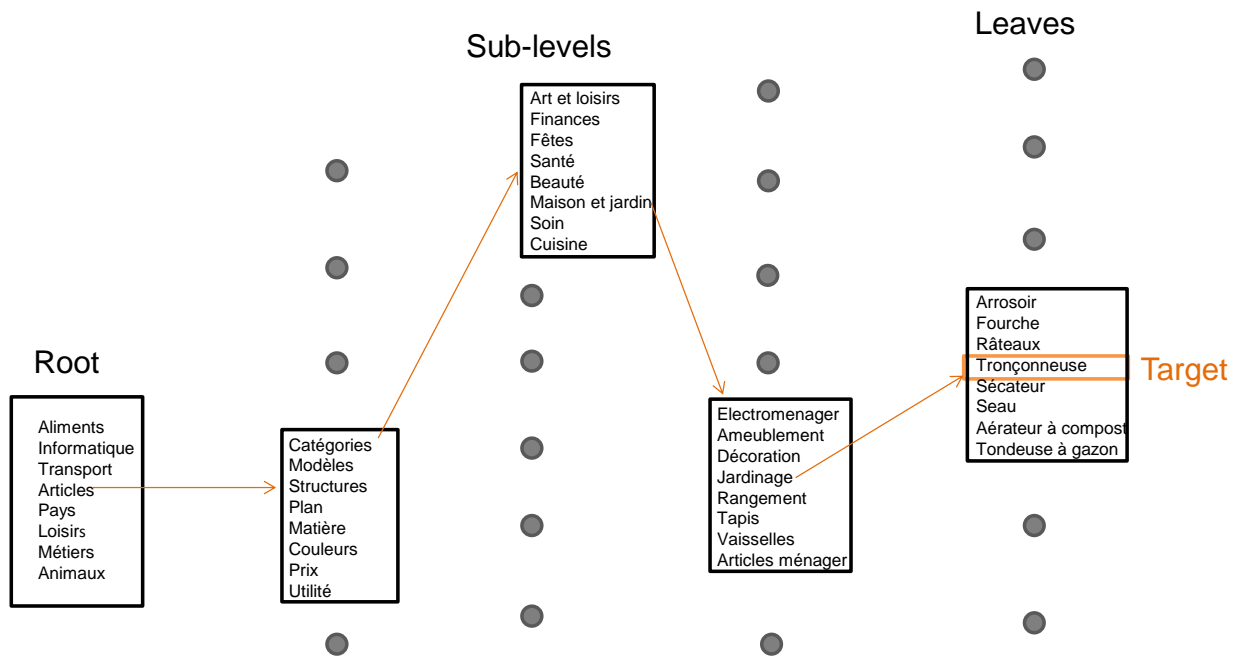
Sub-levels

Leaves

Art et loisirs
Finances
Fêtes
Santé
Beauté
Maison et jardin
Soin
Cuisine

Root

Aliments
Informatique
Transport
Articles
Pays
Loisirs
Métiers
Animaux

Catégories
Modèles
Structures
Plan
Matière
Couleurs
Prix
Utilité

Electromenager
Ameublement
Décoration
Jardinage
Rangement
Tapis
Vaisselles
Articles ménager

Arrosoir
Fourche
Râteaux
Tronçonneuse
Sécateur
Seau
Aérateur à compost
Tondeuse à gazon

Target